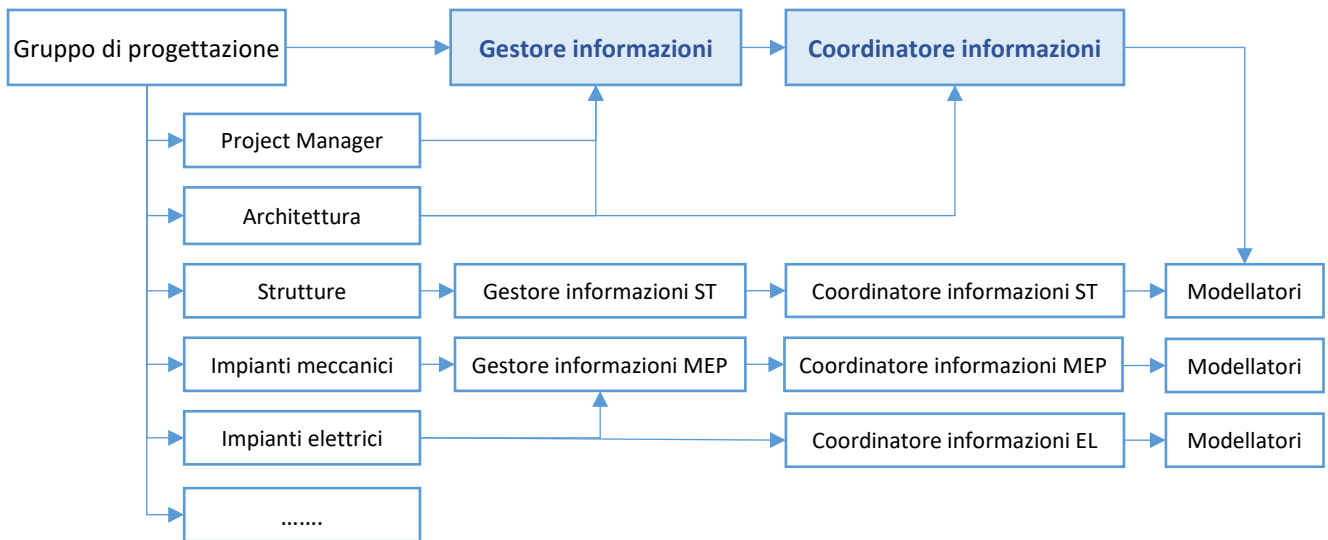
Gruppo di progettazione

Gestore informazioni

Coordinatore informazioni

Project Manager

Architettura

Strutture

Gestore informazioni ST

Coordinatore informazioni ST

Modellatori

Impianti meccanici

Gestore informazioni MEP

Coordinatore informazioni MEP

Modellatori

Impianti elettrici

Coordinatore informazioni EL

Modellatori

.......